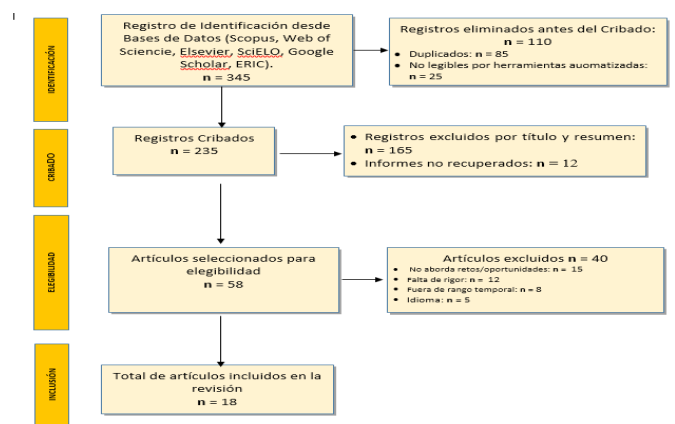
I

IDENTIFICACIÓN

Registro de Identificación desde Bases de Datos (Scopus, Web of Sciencie, Elsevier, SciELO, Google Scholar, ERIC).
**n** = 345

Registros eliminados antes del Cribado:
**n** = 110
- Duplicados: **n** = 85
- No legibles por herramientas auomatizadas: **n** = 25

CRIBADO

Registros Cribados
**n** = 235

- Registros excluidos por título y resumen: **n** = 165
- Informes no recuperados: **n** = 12

ELEGIBILIDAD

Artículos seleccionados para elegibilidad
**n** = 58

Artículos excluidos **n** = 40
- No aborda retos/oportunidades: **n** = 15
- Falta de rigor: **n** = 12
- Fuera de rango temporal: **n** = 8
- Idioma: **n** = 5

INCLUSIÓN

Total de artículos incluidos en la revisión
**n** = 18